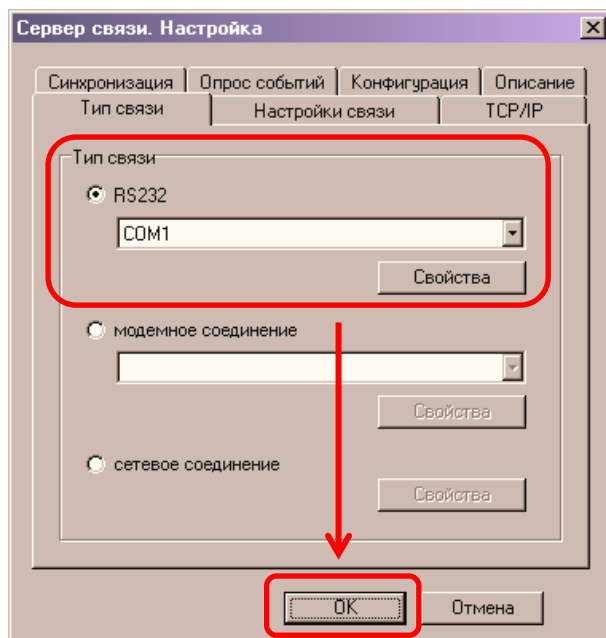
Сервер связи. Настройка

Синхронизация
Опрос событий
Конфигурация
Описание
Тип связи
Настройки связи
TCP/IP

Тип связи

RS232

COM1

Свойства

модемное соединение

Свойства

сетевое соединение

Свойства

OK
Отмена